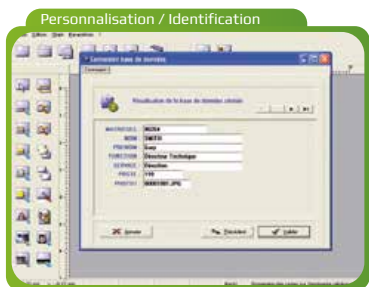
Personnalisation / Identification

Connexion base de données

Visualisation de la base de données choisie

MATRICULE 00254
NOM SMITH
PRENOM Tony
FONCTION Directeur Technique
SERVICE Direction
PIECE 110
PHOTO 00001001.JPG

Annuler
Précédent
Valider